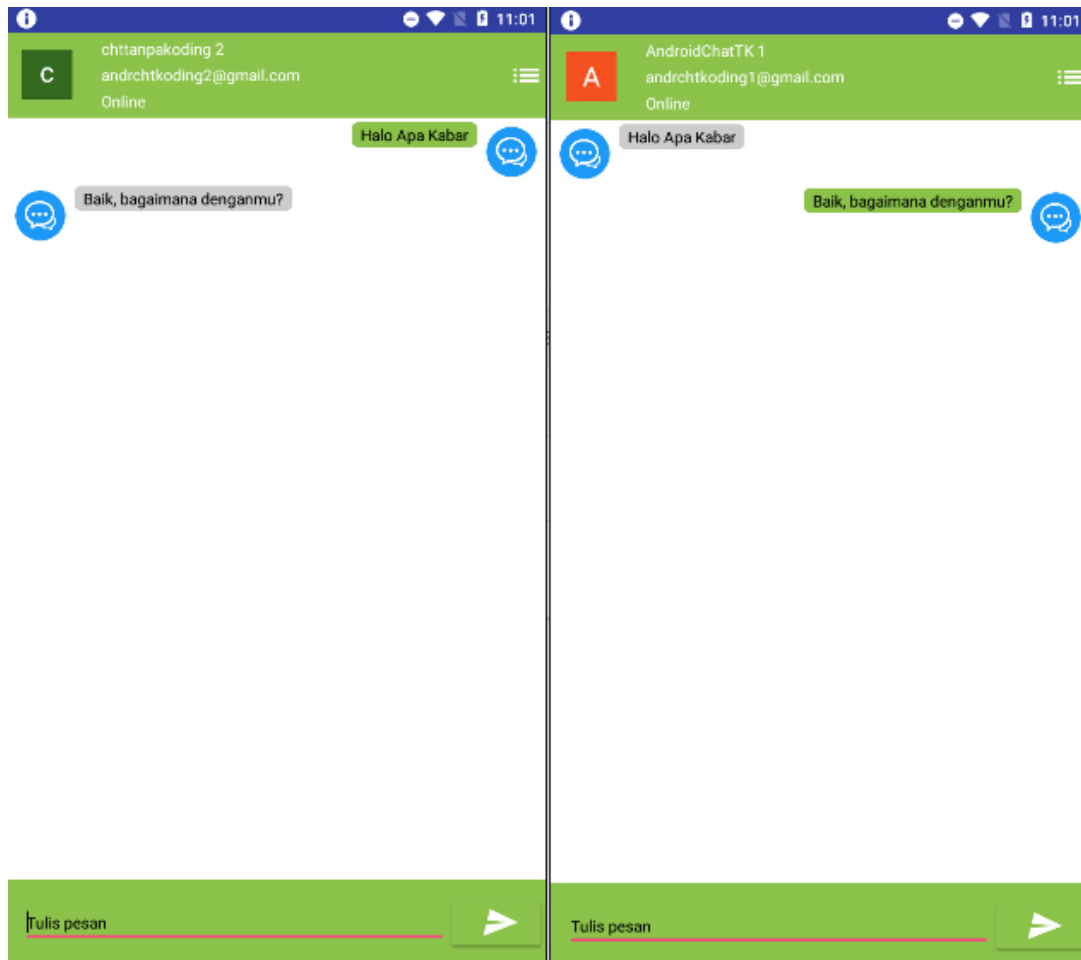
11:01

C

chttanpakoding 2

andrchtkoding2@gmail.com

Online

Halo Apa Kabar

Baik, bagaimana denganmu?

Tulis pesan

11:01

A

AndroidChatTK 1

andrchtkoding1@gmail.com

Online

Halo Apa Kabar

Baik, bagaimana denganmu?

Tulis pesan